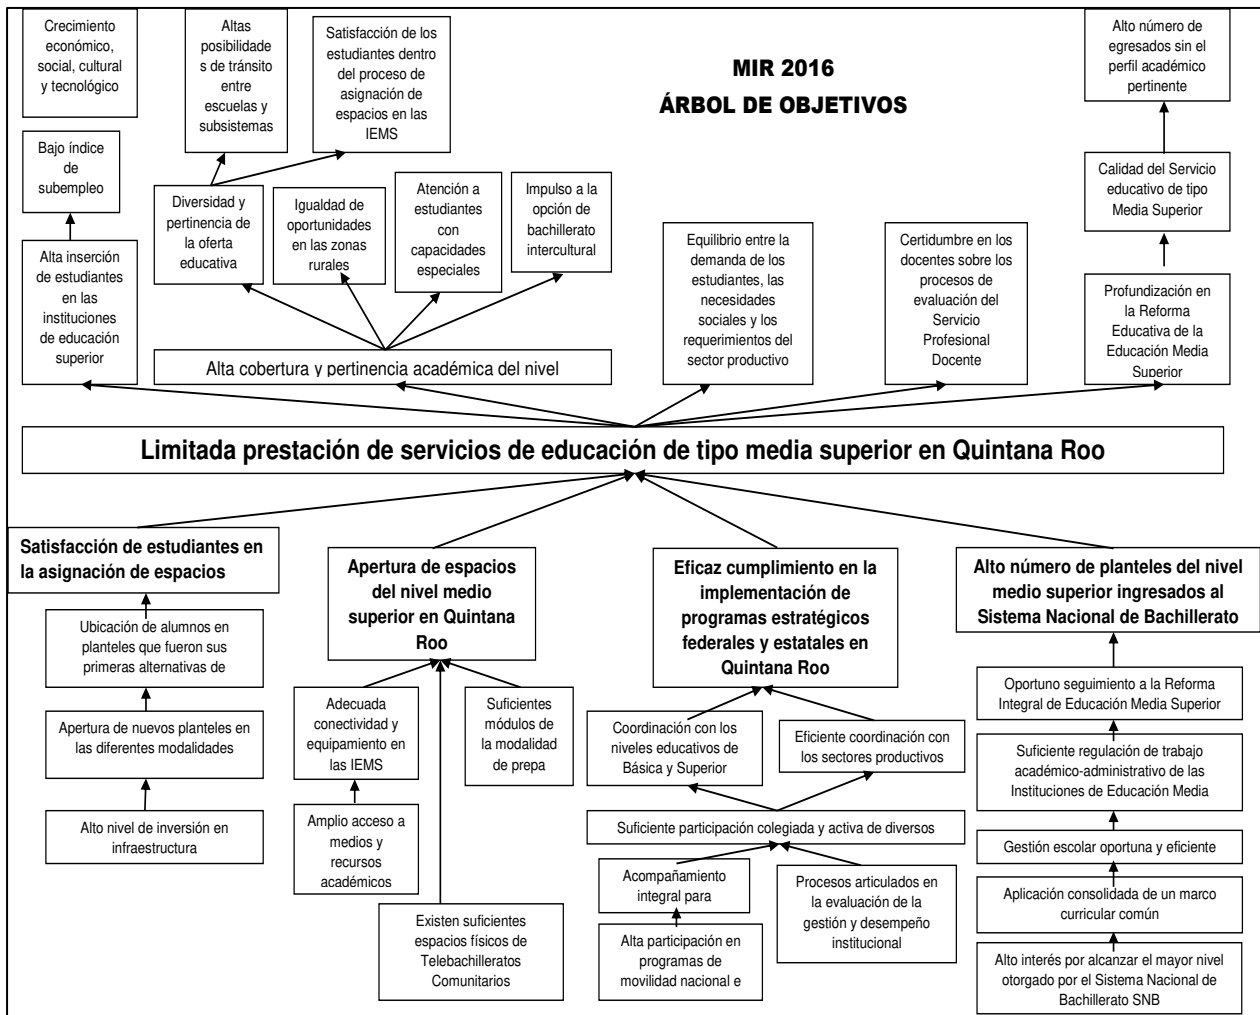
Crecimiento económico, social, cultural y tecnológico

Altas posibilidades de tránsito entre escuelas y subsistemas

Satisfacción de los estudiantes dentro del proceso de asignación de espacios en las IEMS

MIR 2016
ÁRBOL DE OBJETIVOS

Alto número de egresados sin el perfil académico pertinente

Bajo índice de subempleo

Calidad del Servicio educativo de tipo Media Superior

Alta inserción de estudiantes en las instituciones de educación superior

Diversidad y pertinencia de la oferta educativa

Igualdad de oportunidades en las zonas rurales

Atención a estudiantes con capacidades especiales

Impulso a la opción de bachillerato intercultural

Equilibrio entre la demanda de los estudiantes, las necesidades sociales y los requerimientos del sector productivo

Certidumbre en los docentes sobre los procesos de evaluación del Servicio Profesional Docente

Profundización en la Reforma Educativa de la Educación Media Superior

Alta cobertura y pertinencia académica del nivel

Limitada prestación de servicios de educación de tipo media superior en Quintana Roo

Satisfacción de estudiantes en la asignación de espacios

Apertura de espacios del nivel medio superior en Quintana Roo

Eficaz cumplimiento en la implementación de programas estratégicos federales y estatales en Quintana Roo

Alto número de planteles del nivel medio superior ingresados al Sistema Nacional de Bachillerato

Ubicación de alumnos en planteles que fueron sus primeras alternativas de

Apertura de nuevos planteles en las diferentes modalidades

Alto nivel de inversión en infraestructura

Adecuada conectividad y equipamiento en las IEMS

Suficientes módulos de la modalidad de prepa

Amplio acceso a medios y recursos académicos

Existen suficientes espacios físicos de Telebachilleratos Comunitarios

Coordinación con los niveles educativos de Básica y Superior

Eficiente coordinación con los sectores productivos

Suficiente participación colegiada y activa de diversos

Acompañamiento integral para

Alta participación en programas de movilidad nacional e

Procesos articulados en la evaluación de la gestión y desempeño institucional

Oportuno seguimiento a la Reforma Integral de Educación Media Superior

Suficiente regulación de trabajo académico-administrativo de las Instituciones de Educación Media

Gestión escolar oportuna y eficiente

Aplicación consolidada de un marco curricular común

Alto interés por alcanzar el mayor nivel otorgado por el Sistema Nacional de Bachillerato SNB